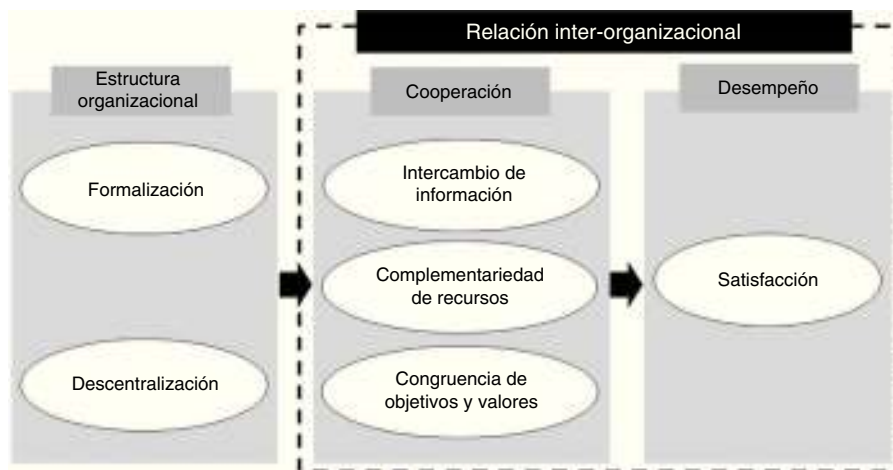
Relación inter-organizacional

Estructura organizacional

Formalización

Descentralización

Cooperación

Intercambio de información

Complementariedad de recursos

Congruencia de objetivos y valores

Desempeño

Satisfacción